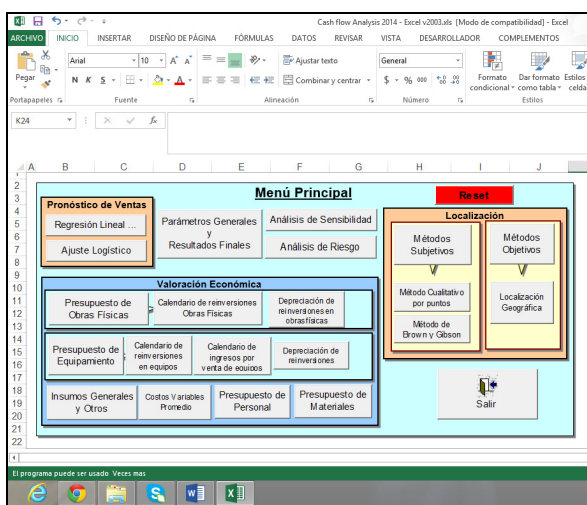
Cash flow Analysis 2014 - Excel v2003.xls [Modo de compatibilidad] - Excel

ARCHIVO INICIO INSERTAR DISEÑO DE PÁGINA FÓRMULAS DATOS REVISAR VISTA DESARROLLADOR COMPLEMENTOS

Pegar
Arial 10 A A
N K S
Ajustar texto
Combinar y centrar
General
$ % 000
Formato condicional
Dar formato como tabla
Estilos de celda

Portapapeles Fuente Alineación Número Estilos

K24 fx

A B C D E F G H I J

1 2 3 4 5 6 7 8 9 10 11 12 13 14 15 16 17 18 19 20 21 22

Menú Principal

Reset

Pronóstico de Ventas
Regresión Lineal ...
Ajuste Logístico

Parámetros Generales y Resultados Finales

Análisis de Sensibilidad
Análisis de Riesgo

Localización
Métodos Subjetivos
Métodos Objetivos
Método Qualitativo por puntos
Método de Brown y Gibson
Localización Geográfica

Valoración Económica
Presupuesto de Obras Físicas
Calendario de reinversiones Obras Físicas
Depreciación de reinversiones en obrasfísicas

Presupuesto de Equipamiento
Calendario de reinversiones en equipos
Calendario de ingresos por venta de equipos
Depreciación de reinversiones

Insumos Generales y Otros
Costos Variables Promedio
Presupuesto de Personal
Presupuesto de Materiales

Salir

El programa puede ser usado Veces mas